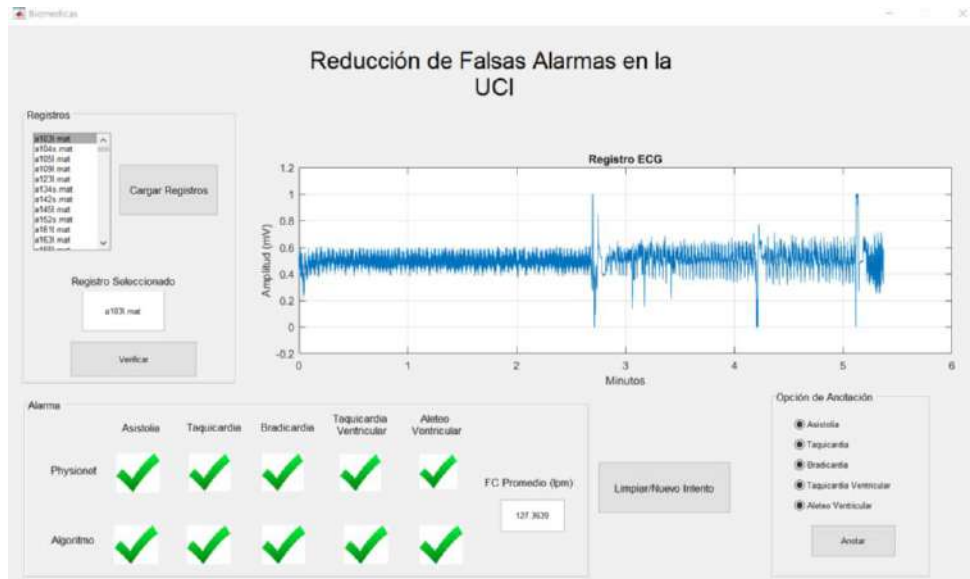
Biomedicas

Reducción de Falsas Alarmas en la UCI

Registros

a103l.mat
a104s.mat
a105l.mat
a109l.mat
a121l.mat
a134s.mat
a142s.mat
a145l.mat
a152s.mat
a161l.mat
a163l.mat

Cargar Registros

Registro Seleccionado

a103l.mat

Verificar

Registro ECG

Amplitud (mV)

1.2
1
0.8
0.6
0.4
0.2
0
-0.2

0 1 2 3 4 5 6

Minutos

Alarma

Asistolia
Taquicardia
Bradicardia
Taquicardia Ventricular
Aleteo Ventricular

Physionet

Algoritmo

FC Promedio (lpm)

127.3639

Limpiar/Nuevo Intento

Opción de Anotación

Asistolia
Taquicardia
Bradicardia
Taquicardia Ventricular
Aleteo Ventricular

Anotar